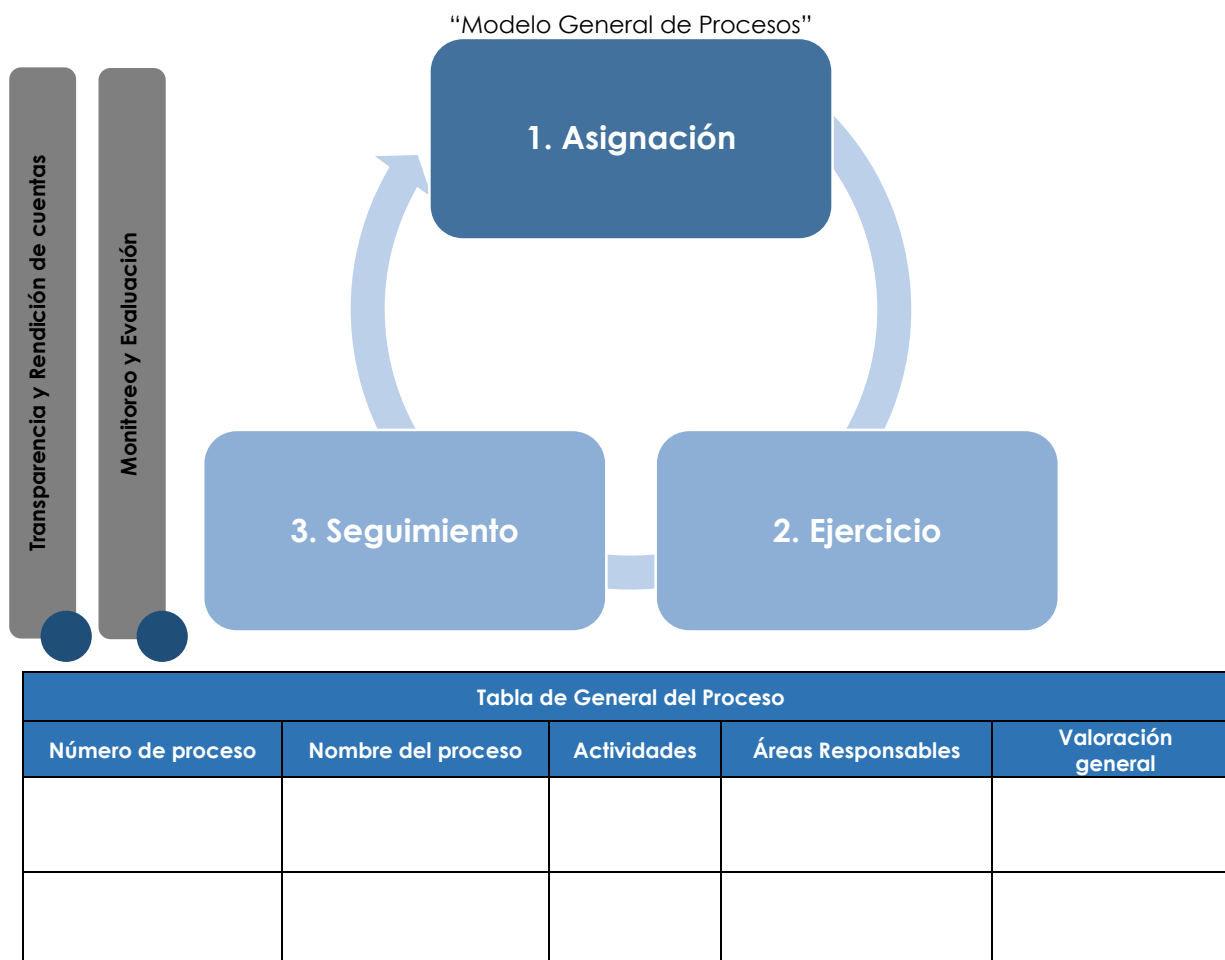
"Modelo General de Procesos"

Transparencia y Rendición de cuentas

Monitoreo y Evaluación

1. Asignación

2. Ejercicio

3. Seguimiento

| Tabla de General del Proceso | | | | |
|---|---|---|---|---|
| Número de proceso | Nombre del proceso | Actividades | Áreas Responsables | Valoración general |
| | | | | |
| | | | | |